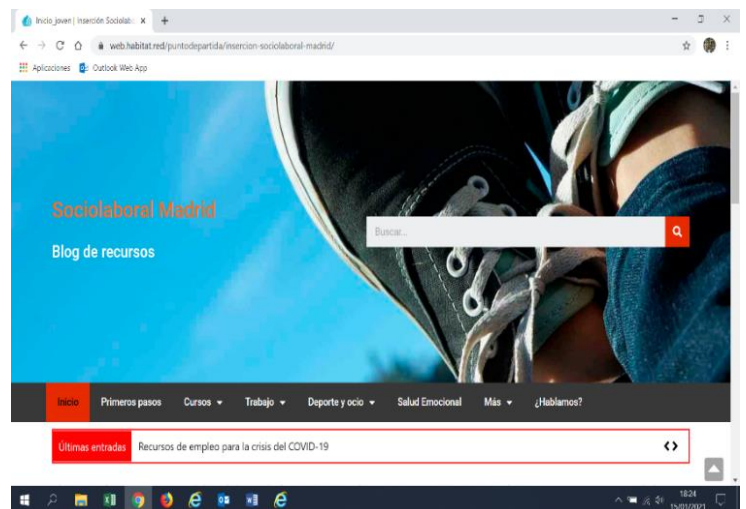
Inicio_joven | Inserción Sociolab ×
web.habitat.red/puntodepartida/insercion-sociolaboral-madrid/
Aplicaciones Outlook Web App

Sociolaboral Madrid

Blog de recursos

Buscar...

Inicio Primeros pasos Cursos Trabajo Deporte y ocio Salud Emocional Más ¿Hablamos?

Últimas entradas Recursos de empleo para la crisis del COVID-19

18:24
15/01/2021